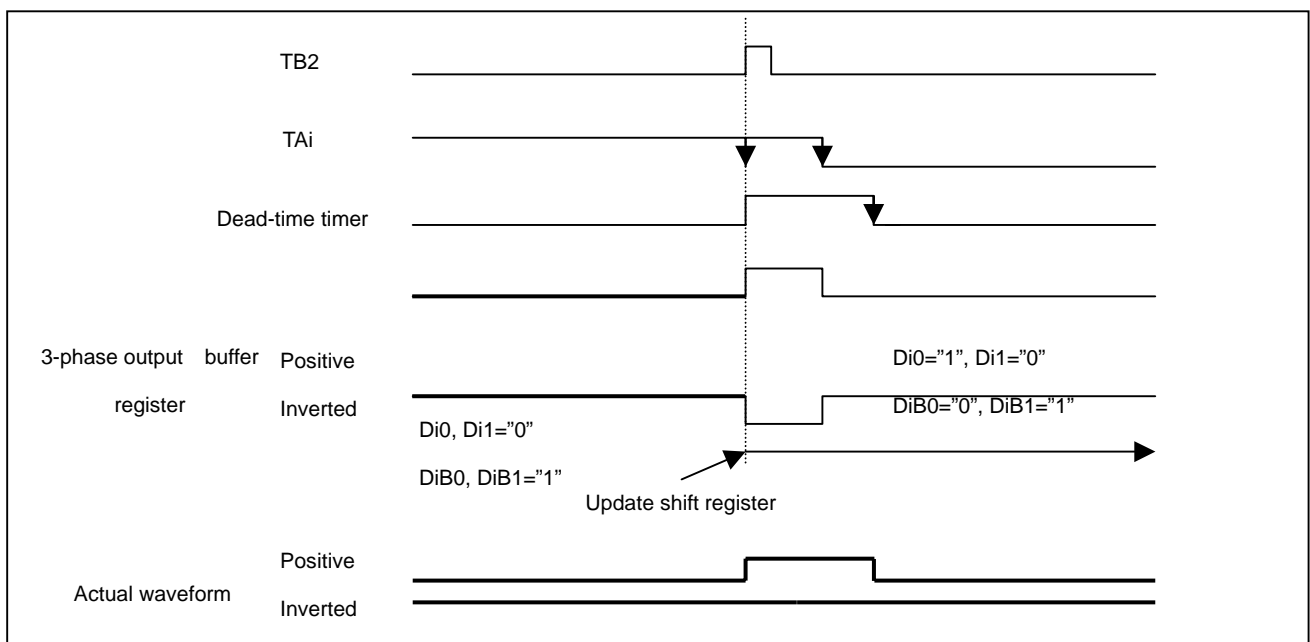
TB2

TAi

Dead-time timer

3-phase output buffer register

Positive

Inverted

Di0="1", Di1="0"

DiB0="0", DiB1="1"

Di0, Di1="0"

DiB0, DiB1="1"

Update shift register

Actual waveform

Positive

Inverted